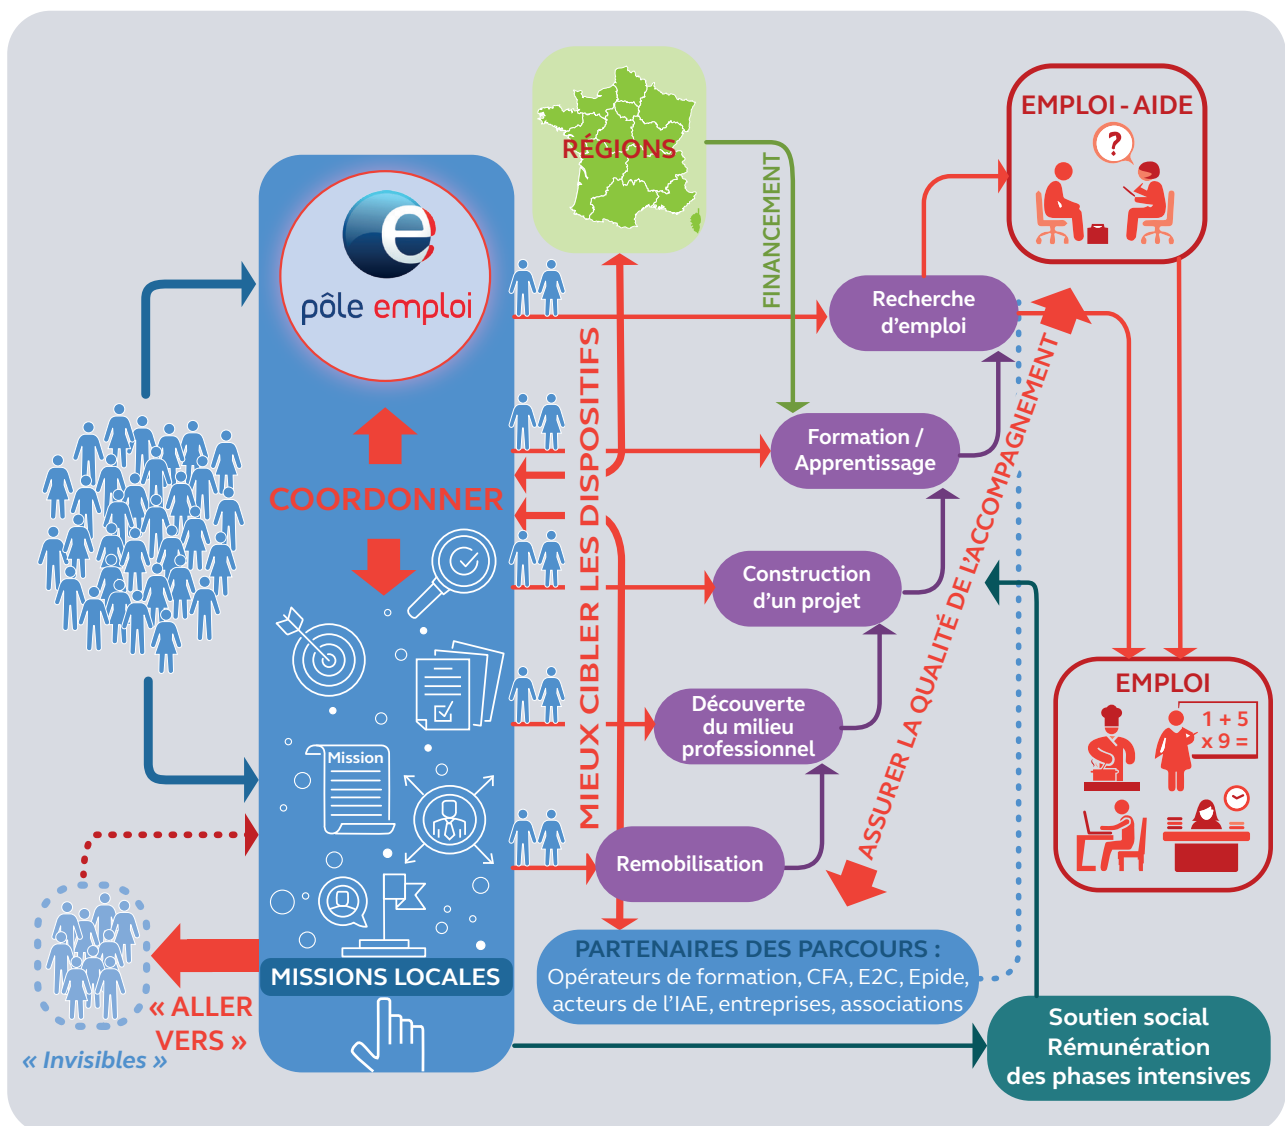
RÉGIONS

FINANCEMENT

EMPLOI - AIDE

pôle emploi

Recherche d'emploi

COORDONNER

MIEUX CIBLER LES DISPOSITIFS

Formation / Apprentissage

Construction d'un projet

ASSURER LA QUALITÉ DE L'ACCOMPAGNEMENT

EMPLOI

1 + 5
x 9 =

Mission

Découverte du milieu professionnel

Remobilisation

PARTENAIRES DES PARCOURS : Opérateurs de formation, CFA, E2C, Epide, acteurs de l'IAE, entreprises, associations

MISSIONS LOCALES

« ALLER VERS »

« Invisibles »

Soutien social
Rémunération
des phases intensives